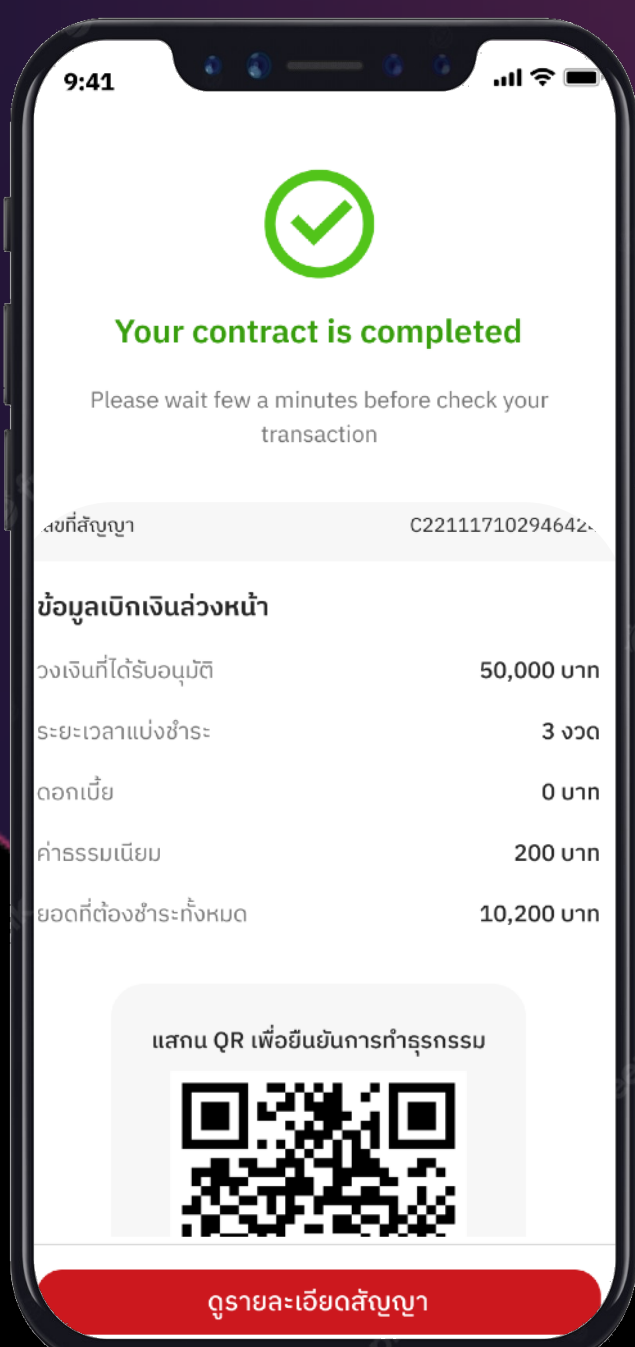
9:41

Your contract is completed

Please wait few a minutes before check your transaction

เลขที่สัญญา C22111710294642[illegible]

ข้อมูลเบิกเงินล่วงหน้า

วงเงินที่ได้รับอนุมัติ 50,000 บาท

ระยะเวลาแบ่งชำระ 3 งวด

ดอกเบี้ย 0 บาท

ค่าธรรมเนียม 200 บาท

ยอดที่ต้องชำระทั้งหมด 10,200 บาท

แสกน QR เพื่อยืนยันการทำธุรกรรม

ดูรายละเอียดสัญญา